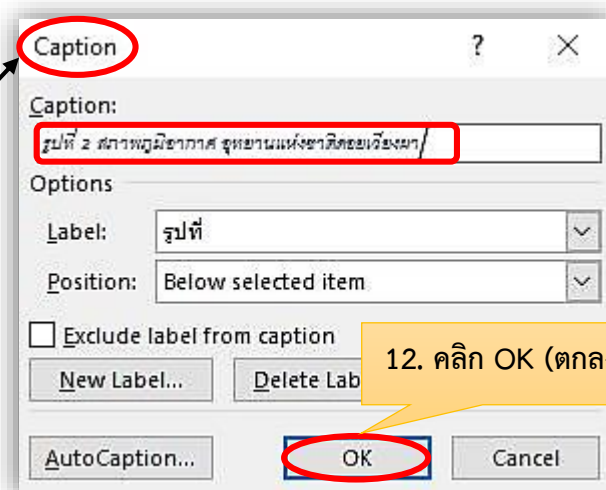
Caption

?

×

Caption:

รูปที่ 2 สภาพภูมิอากาศ อุทยานแห่งชาติดอยเวียงผา

Options

Label: รูปที่

Position: Below selected item

Exclude label from caption

New Label...

Delete Lab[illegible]

12. คลิก OK (ตกล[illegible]

AutoCaption...

OK

Cancel